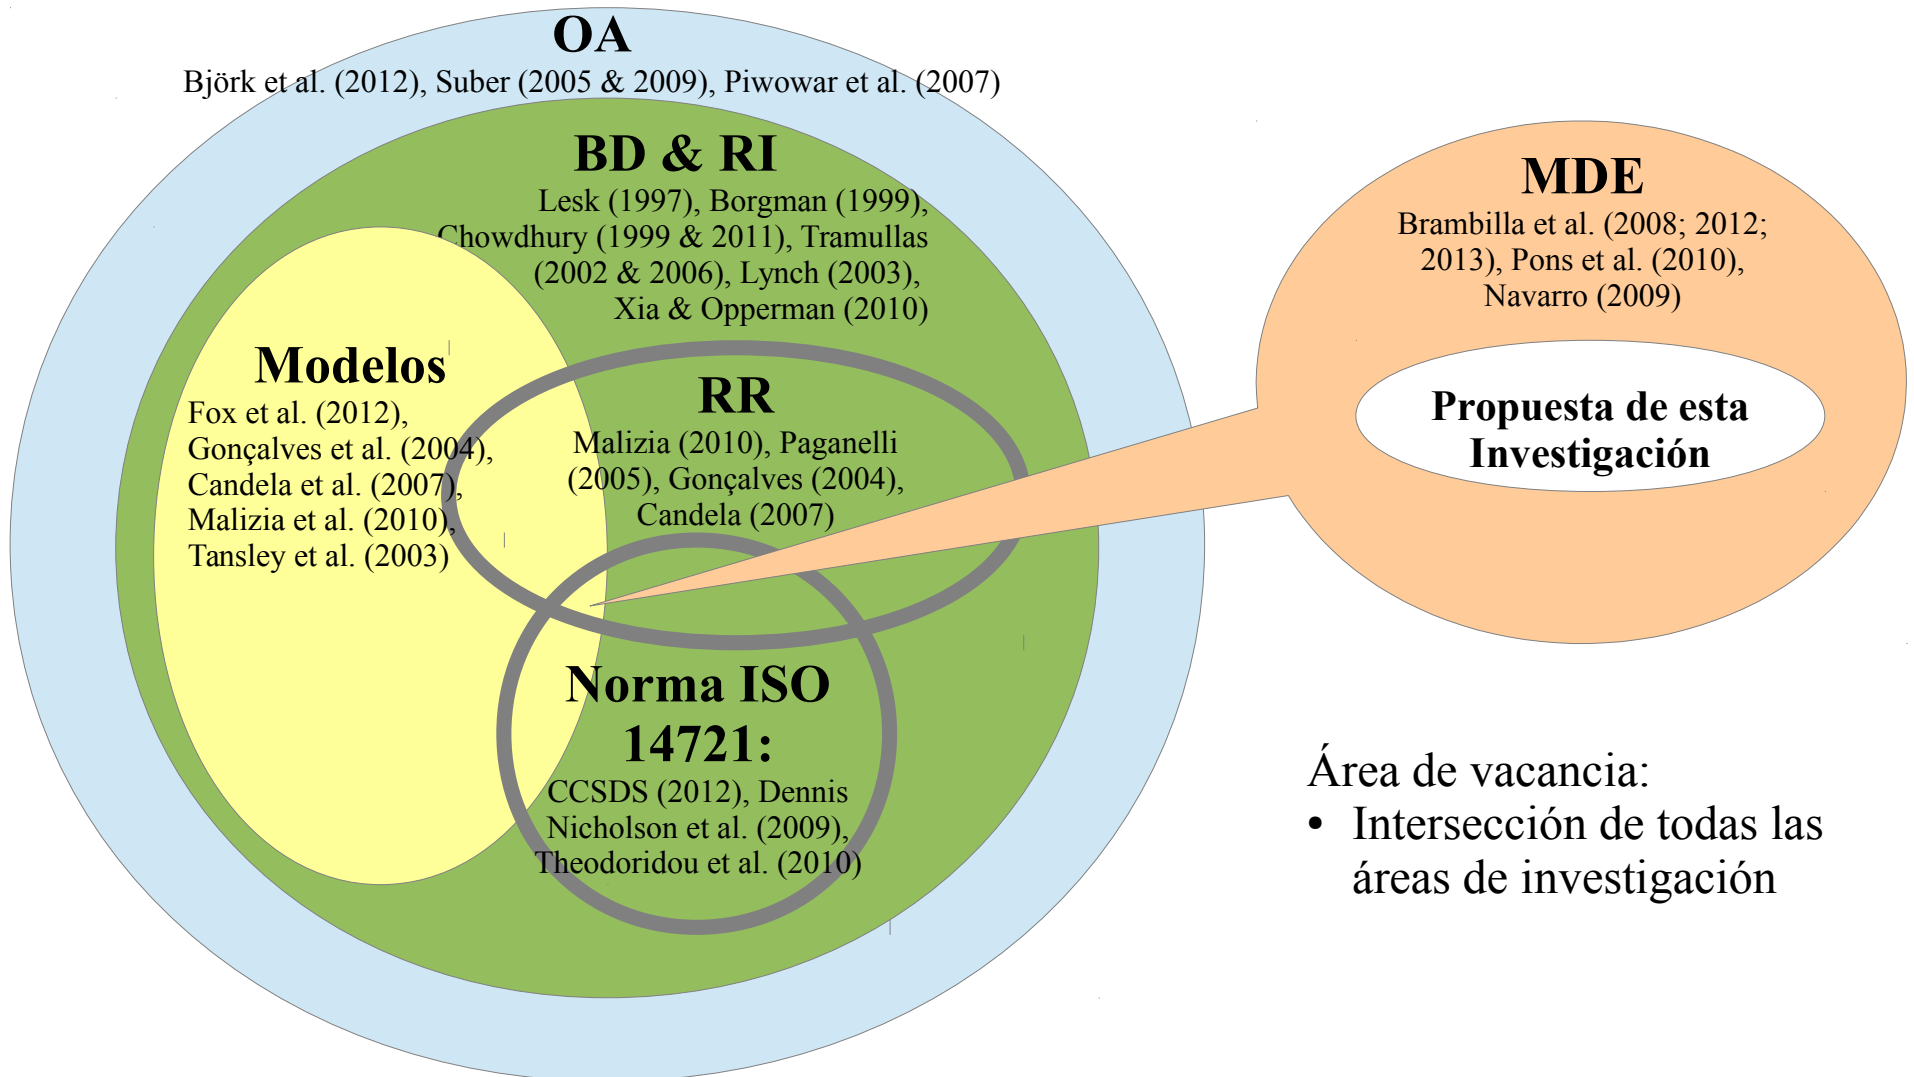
OA
Björk et al. (2012), Suber (2005 & 2009), Piwowar et al. (2007)

BD & RI
Lesk (1997), Borgman (1999), Chowdhury (1999 & 2011), Tramullas (2002 & 2006), Lynch (2003), Xia & Opperman (2010)

MDE
Brambilla et al. (2008; 2012; 2013), Pons et al. (2010), Navarro (2009)

Propuesta de esta Investigación

Modelos
Fox et al. (2012), Gonçalves et al. (2004), Candela et al. (2007), Malizia et al. (2010), Tansley et al. (2003)

RR
Malizia (2010), Paganelli (2005), Gonçalves (2004), Candela (2007)

Norma ISO 14721:
CCSDS (2012), Dennis Nicholson et al. (2009), Theodoridou et al. (2010)

Área de vacancia:
• Intersección de todas las áreas de investigación